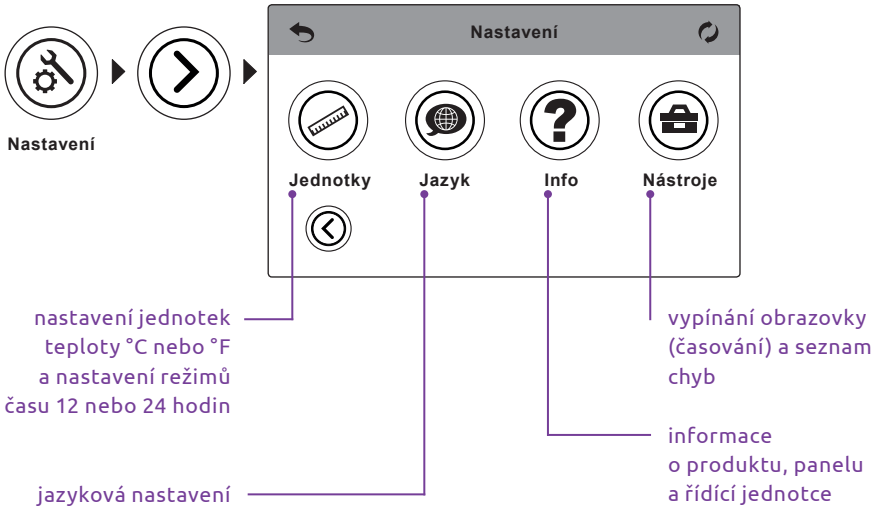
Nastavení

Nastavení

Jednotky
Jazyk
Info
Nástroje

nastavení jednotek teploty °C nebo °F a nastavení režimů času 12 nebo 24 hodin

jazyková nastavení

vypínání obrazovky (časování) a seznam chyb

informace o produktu, panelu a řídící jednotce